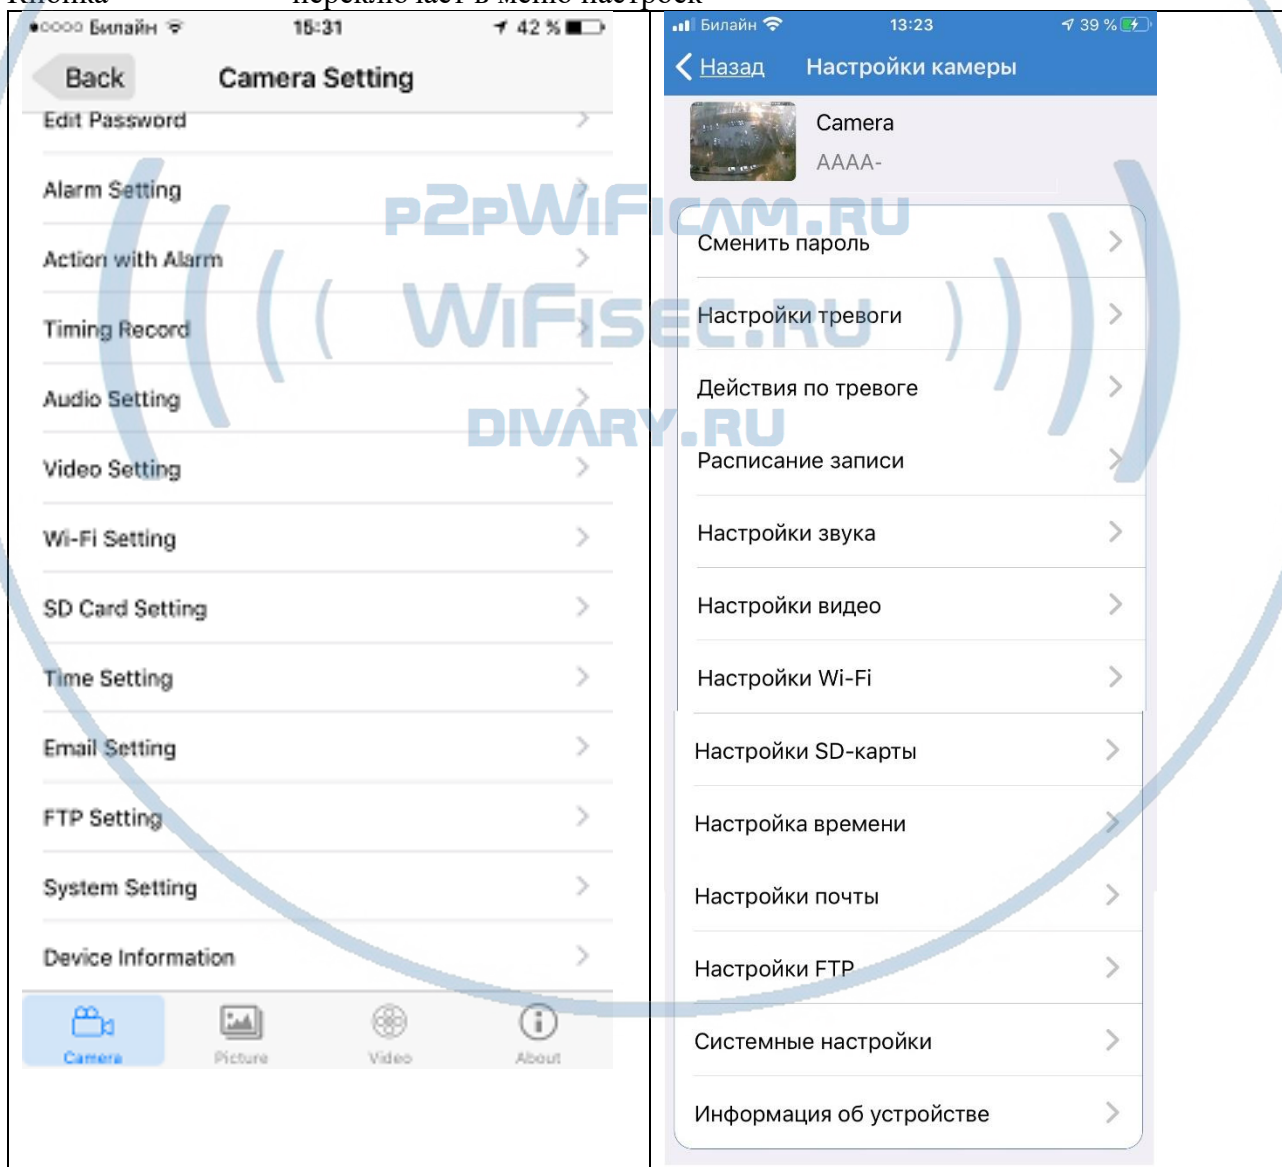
●○○○○ Билайн 15:31 42 %

Back Camera Setting

Edit Password

Alarm Setting

Action with Alarm

Timing Record

Audio Setting

Video Setting

Wi-Fi Setting

SD Card Setting

Time Setting

Email Setting

FTP Setting

System Setting

Device Information

Camera Picture Video About

Билайн 13:23 39 %

Назад Настройки камеры

Camera
AAAA-

Сменить пароль

Настройки тревоги

Действия по тревоге

Расписание записи

Настройки звука

Настройки видео

Настройки Wi-Fi

Настройки SD-карты

Настройка времени

Настройки почты

Настройки FTP

Системные настройки

Информация об устройстве

P2PWIFICAM.RU
WIFISEC.RU
DIVARY.RU